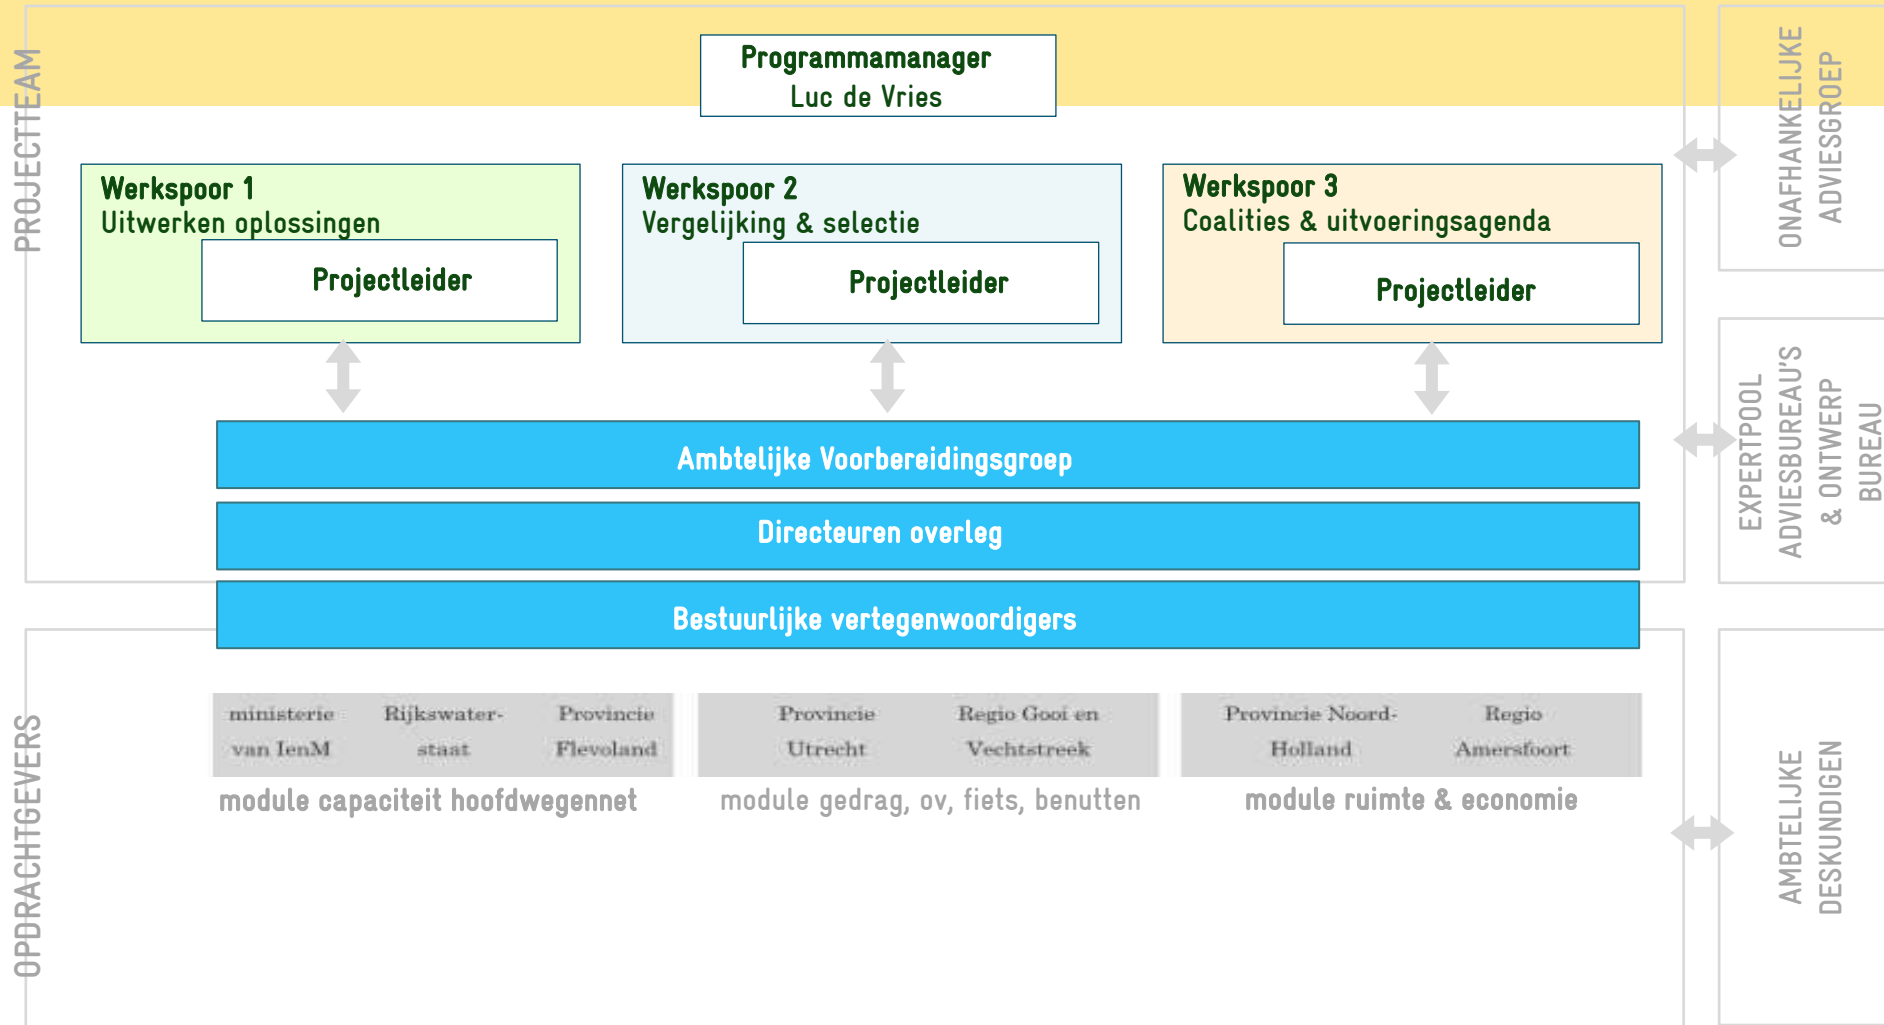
PROJECTTEAM

Programmamanager
Luc de Vries

Werkspoor 1
Uitwerken oplossingen
Projectleider

Werkspoor 2
Vergelijking & selectie
Projectleider

Werkspoor 3
Coalities & uitvoeringsagenda
Projectleider

ONAFHANKELIJKE ADVIESGROEP

Ambtelijke Voorbereidingsgroep

Directeuren overleg

EXPERTPOOL ADVIESBUREAU'S & ONTWERP BUREAU

Bestuurlijke vertegenwoordigers

OPDRACHTGEVERS

ministerie van IenM

Rijkswaterstaat

Provincie Flevoland

module capaciteit hoofdwegennet

Provincie Utrecht

Regio Gooi en Vechtstreek

module gedrag, ov, fiets, benutten

Provincie Noord-Holland

Regio Amersfoort

module ruimte & economie

AMBTELIJKE DESKUNDIGEN